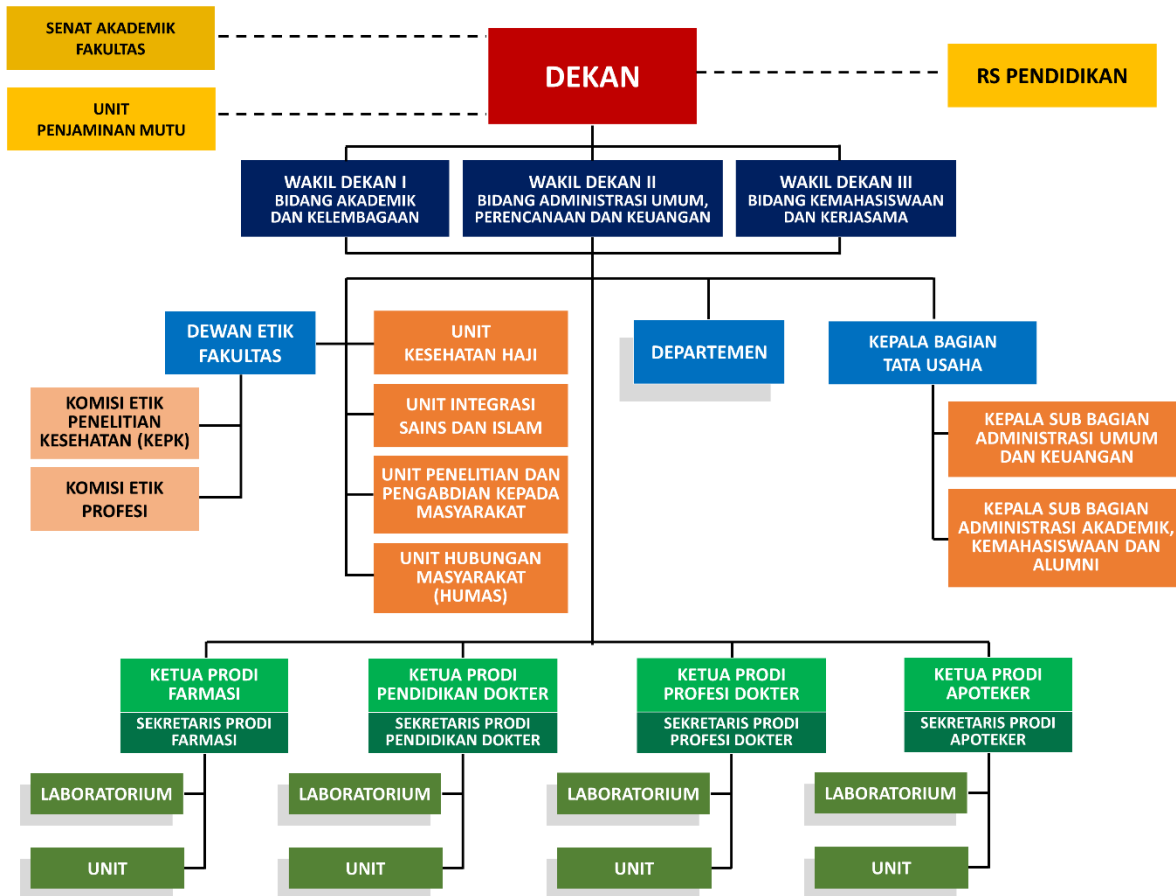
SENAT AKADEMIK FAKULTAS

UNIT PENJAMINAN MUTU

DEKAN

RS PENDIDIKAN

WAKIL DEKAN I BIDANG AKADEMIK DAN KELEMBAGAAN

WAKIL DEKAN II BIDANG ADMINISTRASI UMUM, PERENCANAAN DAN KEUANGAN

WAKIL DEKAN III BIDANG KEMAHASISWAAN DAN KERJASAMA

DEWAN ETIK FAKULTAS

KOMISI ETIK PENELITIAN KESEHATAN (KEPK)

KOMISI ETIK PROFESI

UNIT KESEHATAN HAJI

UNIT INTEGRASI SAINS DAN ISLAM

UNIT PENELITIAN DAN PENGABDIAN KEPADA MASYARAKAT

UNIT HUBUNGAN MASYARAKAT (HUMAS)

DEPARTEMEN

KEPALA BAGIAN TATA USAHA

KEPALA SUB BAGIAN ADMINISTRASI UMUM DAN KEUANGAN

KEPALA SUB BAGIAN ADMINISTRASI AKADEMIK, KEMAHASISWAAN DAN ALUMNI

KETUA PRODI FARMASI

SEKRETARIS PRODI FARMASI

KETUA PRODI PENDIDIKAN DOKTER

SEKRETARIS PRODI PENDIDIKAN DOKTER

KETUA PRODI PROFESI DOKTER

SEKRETARIS PRODI PROFESI DOKTER

KETUA PRODI APOTEKER

SEKRETARIS PRODI APOTEKER

LABORATORIUM

LABORATORIUM

LABORATORIUM

LABORATORIUM

UNIT

UNIT

UNIT

UNIT